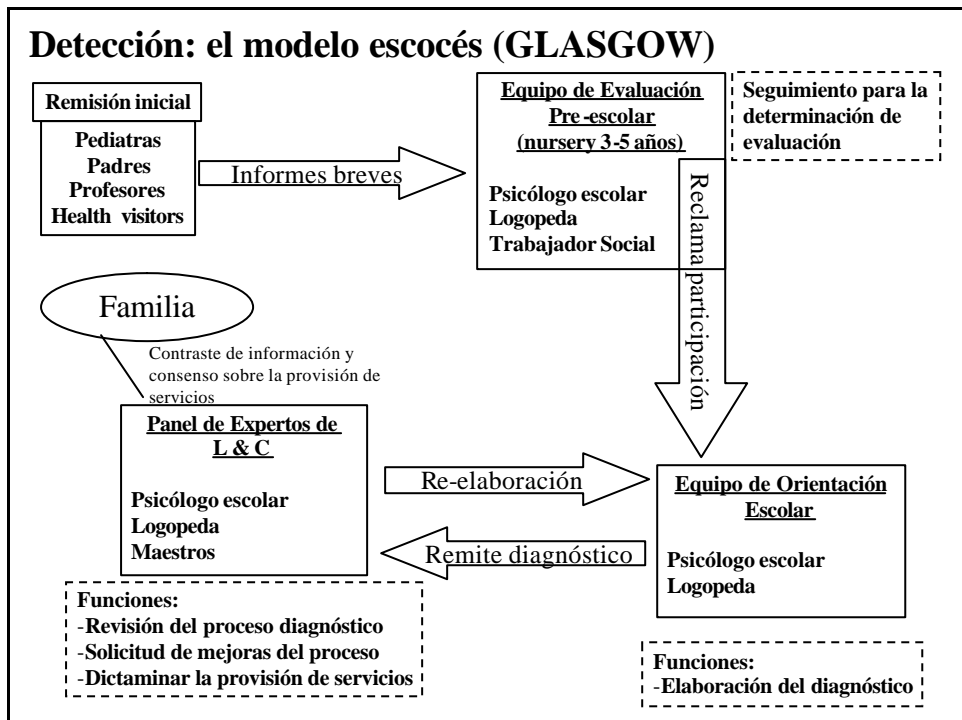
Detección: el modelo escocés (GLASGOW)

Remisión inicial

Pediatras
Padres
Profesores
Health visitors

Informes breves

Equipo de Evaluación Pre-escolar (nursery 3-5 años)

Psicólogo escolar
Logopeda
Trabajador Social

Seguimiento para la determinación de evaluación

Reclama participación

Familia

Contraste de información y consenso sobre la provisión de servicios

Panel de Expertos de L & C

Psicólogo escolar
Logopeda
Maestros

Re-elaboración

Remite diagnóstico

Equipo de Orientación Escolar

Psicólogo escolar
Logopeda

Funciones:
-Revisión del proceso diagnóstico
-Solicitud de mejoras del proceso
-Dictaminar la provisión de servicios

Funciones:
-Elaboración del diagnóstico